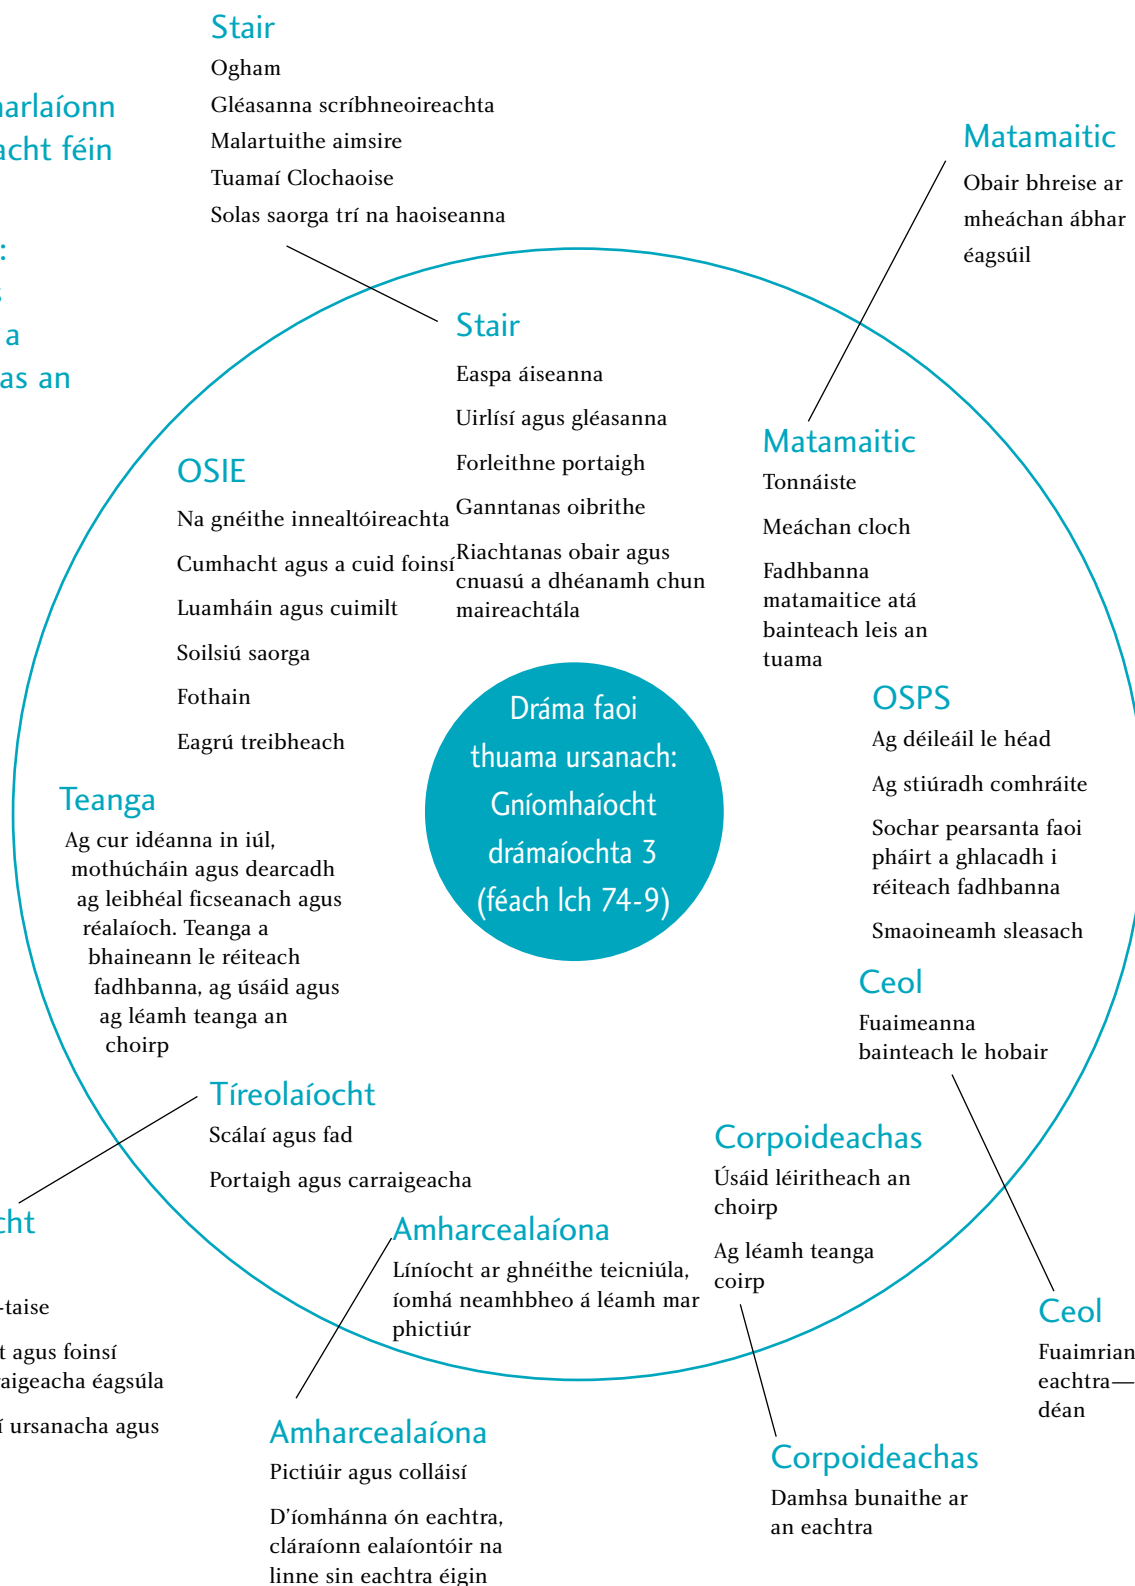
Stair
Ogham
Gléasanna scríbhneoireachta
Malartuithe aimsire
Tuamaí Clochaoise
Solas saorga trí na haoiseanna

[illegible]arlaíonn
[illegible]acht féin

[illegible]:
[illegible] a
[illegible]as an

Matamaitic
Obair bhreise ar mheáchan ábhar éagsúil

Stair
Easpa áiseanna
Uirlísí agus gléasanna
Forleithne portaigh
Ganntanas oibrithe
Riachtanas obair agus cnuasú a dhéanamh chun maireachtála

OSIE
Na gnéithe innealtóireachta
Cumhacht agus a cuid foinsí
Luamháin agus cuimilt
Soilsiú saorga
Fothain
Eagrú treibheach

Matamaitic
Tonnáiste
Meáchan cloch
Fadhbanna matamaitice atá bainteach leis an tuama

Dráma faoi thuama ursanach: Gníomhaíocht drámaíochta 3 (féach lch 74-9)

OSPS
Ag déileáil le héad
Ag stiúradh comhráite
Sochar pearsanta faoi pháirt a ghlacadh i réiteach fadhbanna
Smaoineamh sleasach

Teanga
Ag cur idéanna in iúl, mothúcháin agus dearcadh ag leibhéal ficseanach agus réalaíoch. Teanga a bhaineann le réiteach fadhbanna, ag úsáid agus ag léamh teanga an choirp

Ceol
Fuaimeanna bainteach le hobair

Tíreolaíocht
Scálaí agus fad
Portaigh agus carraigeacha

Corpoideachas
Úsáid léiritheach an choirp
Ag léamh teanga coirp

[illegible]cht
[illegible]-taise
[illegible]t agus foinsí
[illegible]aigeacha éagsúla
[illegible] ursanacha agus

Amharcealaíona
Líníocht ar ghnéithe teicniúla, íomhá neamhbheo á léamh mar phictiúr

Ceol
Fuaimrian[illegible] eachtra—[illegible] déan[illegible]

Amharcealaíona
Pictiúir agus colláisí
D'íomhánna ón eachtra, cláraíonn ealaíontóir na linne sin eachtra éigin

Corpoideachas
Damhsa bunaithe ar an eachtra